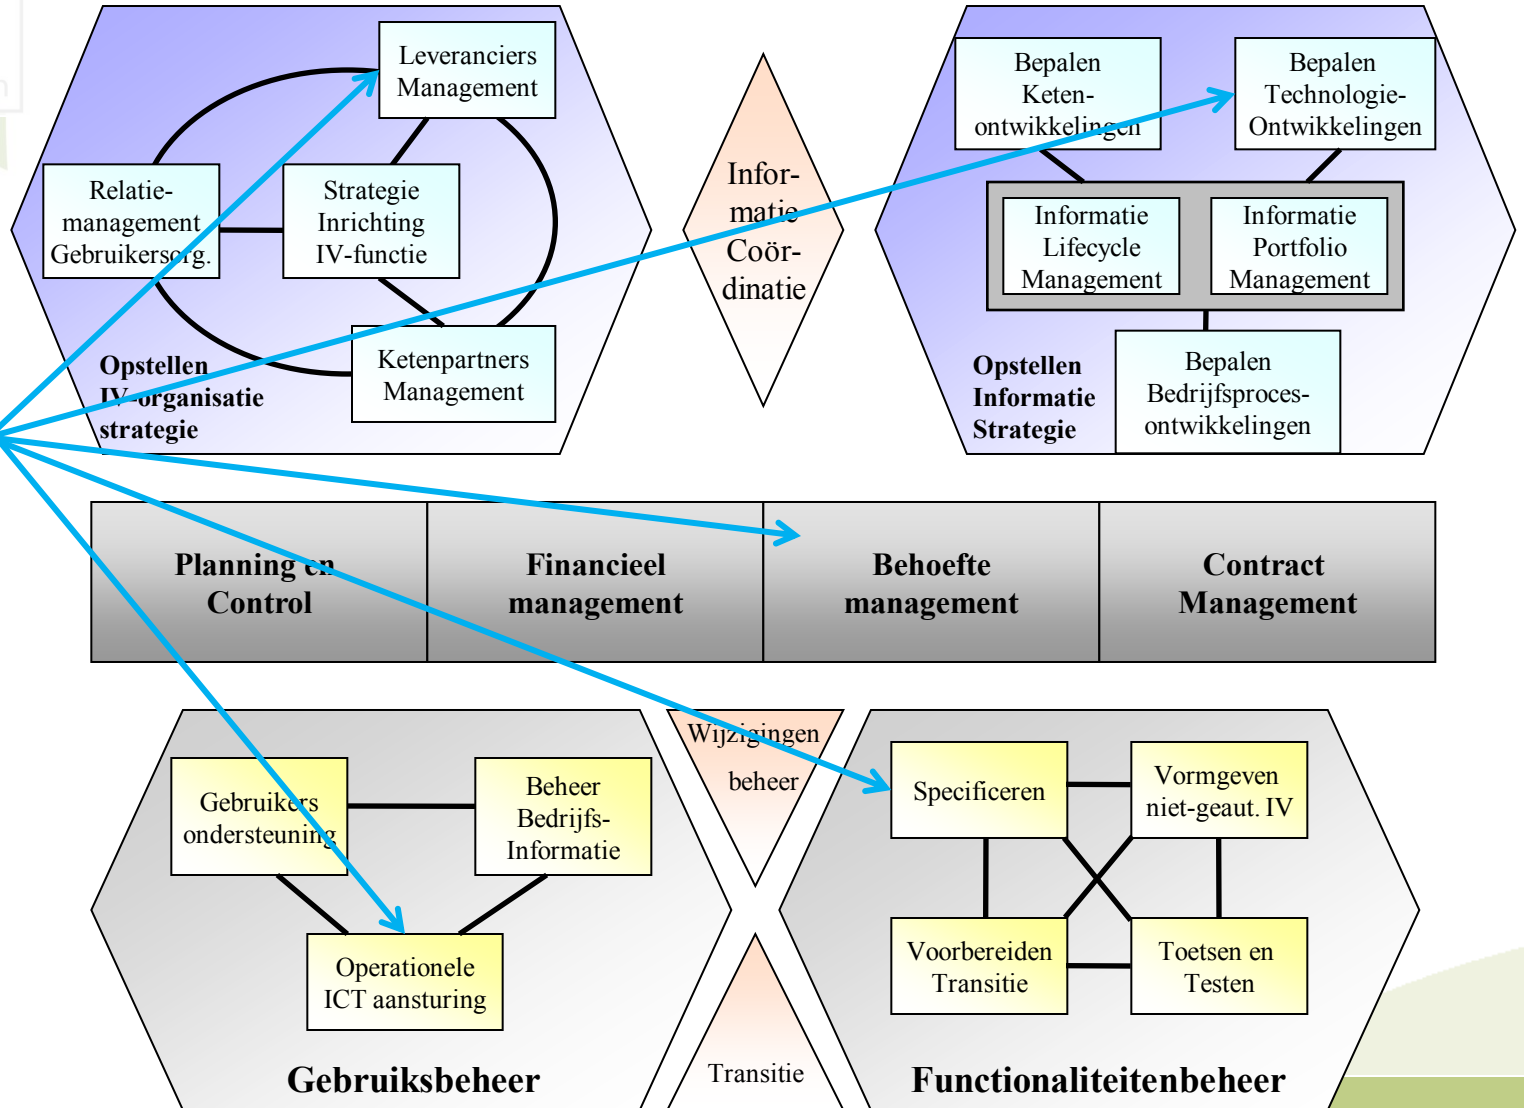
Leveranciers Management

Relatie-management Gebruikersorg.

Strategie Inrichting IV-functie

Ketenpartners Management

Opstellen IV-organisatie strategie

Infor-matie Coör-dinatie

Bepalen Keten-ontwikkelingen

Bepalen Technologie-Ontwikkelingen

Informatie Lifecycle Management

Informatie Portfolio Management

Bepalen Bedrijfsproces-ontwikkelingen

Opstellen Informatie Strategie

| Planning en Control | Financieel management | Behoefte management | Contract Management |
|---|---|---|---|

Gebruikers ondersteuning

Beheer Bedrijfs-Informatie

Operationele ICT aansturing

Gebruiksbeheer

Wijzigingen beheer

Transitie

Specificeren

Vormgeven niet-geaut. IV

Voorbereiden Transitie

Toetsen en Testen

Functionaliteitenbeheer